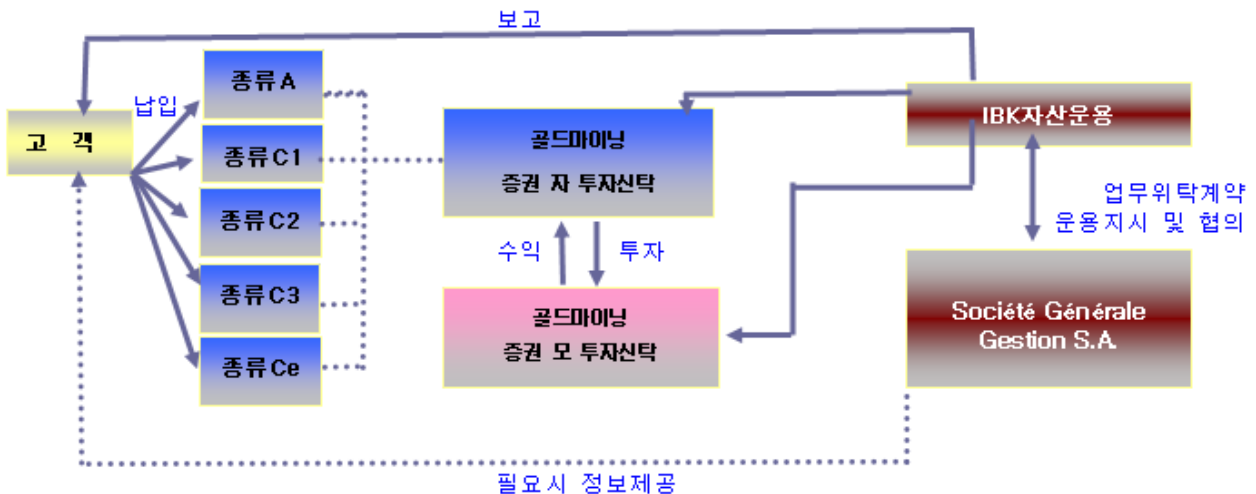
보고

납입

고 객

종류A

종류C1

종류C2

종류C3

종류Ce

골드마이닝
증권 자 투자신탁

수익

투자

골드마이닝
증권 모 투자신탁

IBK자산운용

업무위탁계약
운용지시 및 협의

Société Générale
Gestion S.A.

필요시 정보제공